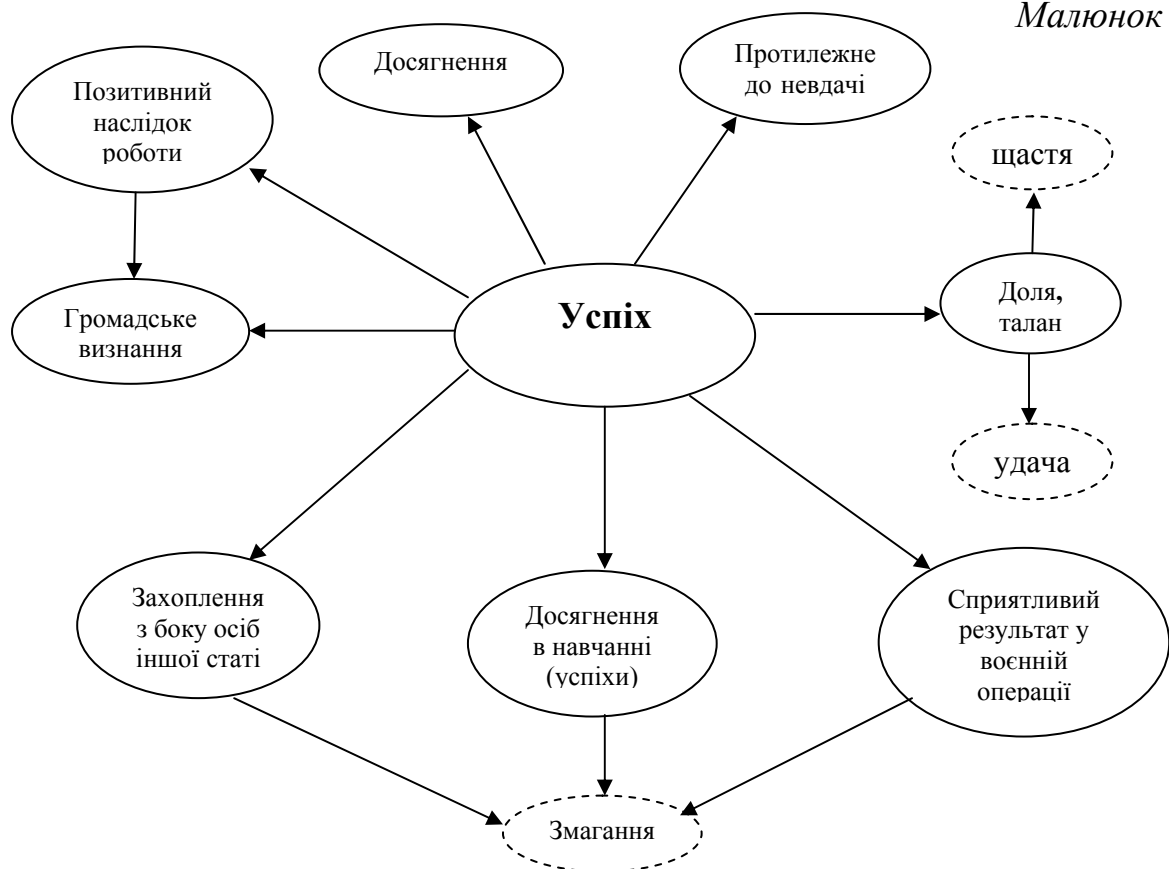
Малюнок

Досягнення

Протилежне до невдачі

Позитивний наслідок роботи

щастя

Громадське визнання

Успіх

Доля, талан

удача

Захоплення з боку осіб іншої статі

Досягнення в навчанні (успіхи)

Сприятливий результат у воєнній операції

Змагання